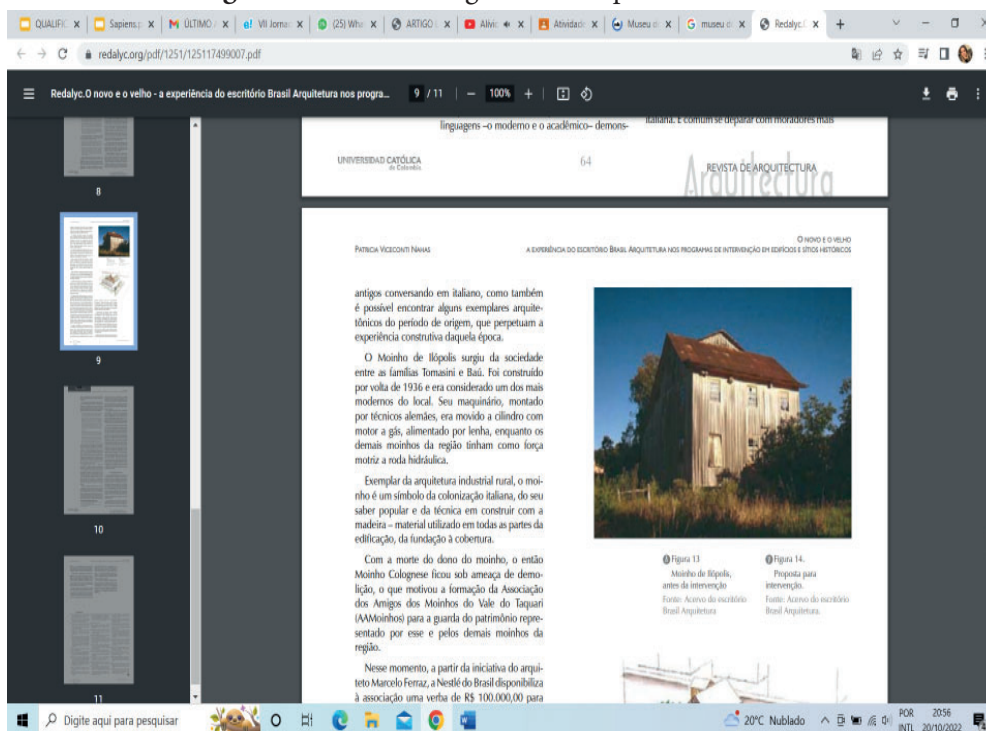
QUALIFIC x | Sapiens x | M ÚLTIMO x | VII Jornad x | (25) Wha x | ARTIGO x | Alvic x | Atividade x | Museu d x | G museu d x | Redalyc x | +

redalyc.org/pdf/1251/125117499007.pdf

Redalyc.O novo e o velho - a experiência do escritório Brasil Arquitetura nos progra... 9 / 11 | — 100% + |

8

9

10

11

linguagens –o moderno e o acadêmico– demons-

italiana. É comum se deparar com moradores mais

UNIVERSIDAD CATÓLICA de Colombia

64

REVISTA DE ARQUITECTURA

Arquitectura

Patricia Viceconti Nahas

O novo e o velho
a experiência do escritório Brasil Arquitetura nos programas de intervenção em edifícios e sítios históricos

antigos conversando em italiano, como também é possível encontrar alguns exemplares arquitetônicos do período de origem, que perpetuam a experiência construtiva daquela época.

O Moinho de Ilópolis surgiu da sociedade entre as famílias Tomasini e Baú. Foi construído por volta de 1936 e era considerado um dos mais modernos do local. Seu maquinário, montado por técnicos alemães, era movido a cilindro com motor a gás, alimentado por lenha, enquanto os demais moinhos da região tinham como força motriz a roda hidráulica.

Exemplar da arquitetura industrial rural, o moinho é um símbolo da colonização italiana, do seu saber popular e da técnica em construir com a madeira – material utilizado em todas as partes da edificação, da fundação à cobertura.

Com a morte do dono do moinho, o então Moinho Colognese ficou sob ameaça de demolição, o que motivou a formação da Associação dos Amigos dos Moinhos do Vale do Taquari (AAMoinhos) para a guarda do patrimônio representado por esse e pelos demais moinhos da região.

Nesse momento, a partir da iniciativa do arquiteto Marcelo Ferraz, a Nestlé do Brasil disponibiliza à associação uma verba de R$ 100.000,00 para

Figura 13
Moinho de Ilópolis, antes da intervenção.
Fonte: Acervo do escritório Brasil Arquitetura

Figura 14.
Proposta para intervenção.
Fonte: Acervo do escritório Brasil Arquitetura.

Digite aqui para pesquisar

20°C Nublado

POR INTL 20:56 20/10/2022